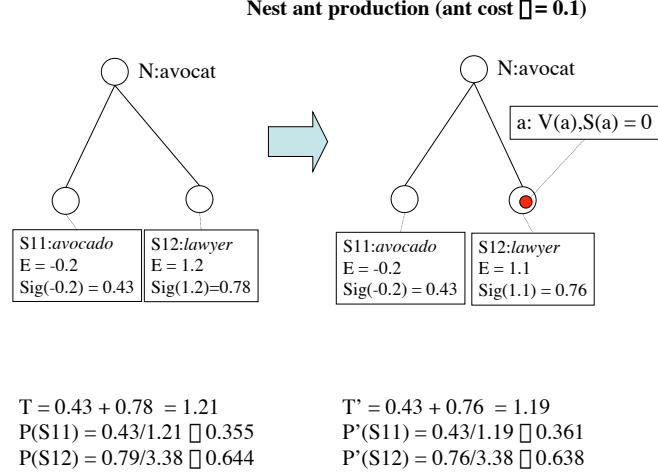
Nest ant production (ant cost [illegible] = 0.1)

N:avocat

S11:*avocado*
E = -0.2
Sig(-0.2) = 0.43

S12:*lawyer*
E = 1.2
Sig(1.2)=0.78

N:avocat

a: V(a),S(a) = 0

S11:*avocado*
E = -0.2
Sig(-0.2) = 0.43

S12:*lawyer*
E = 1.1
Sig(1.1) = 0.76

T = 0.43 + 0.78 = 1.21
P(S11) = 0.43/1.21 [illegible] 0.355
P(S12) = 0.79/3.38 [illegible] 0.644

T' = 0.43 + 0.76 = 1.19
P'(S11) = 0.43/1.19 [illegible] 0.361
P'(S12) = 0.76/3.38 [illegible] 0.638